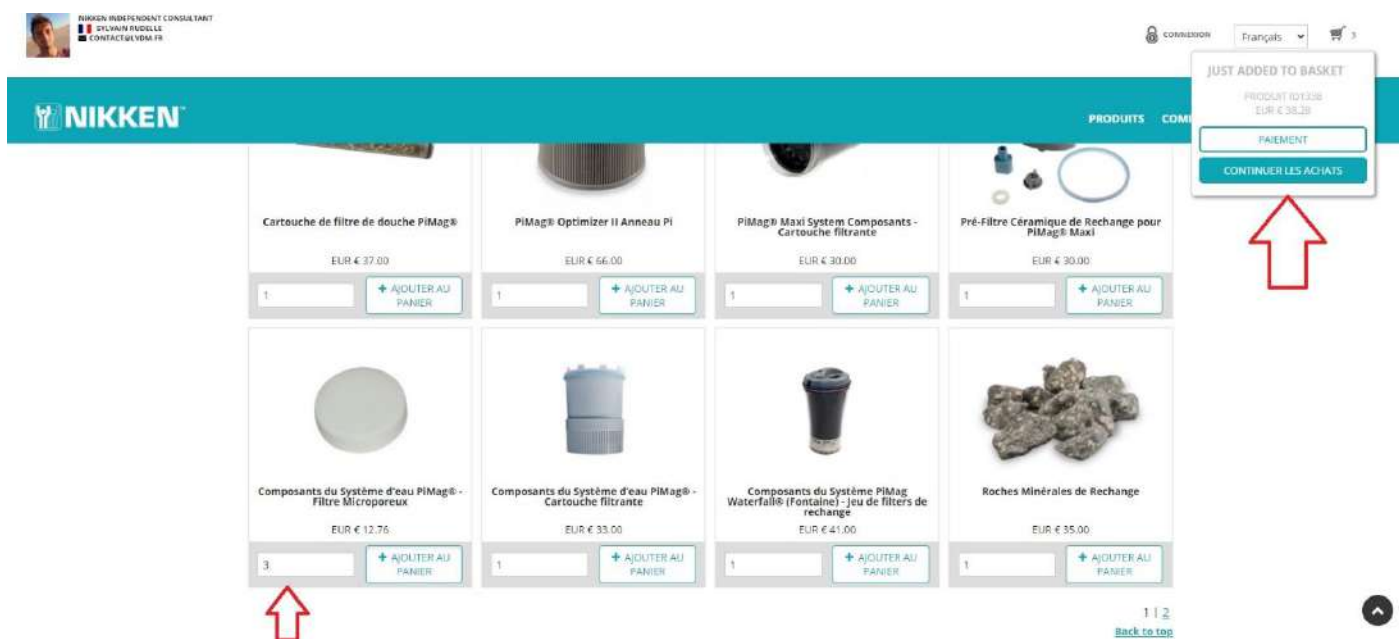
NIKKEN INDEPENDENT CONSULTANT
SYLVAIN RUDELLE
CONTACT@LVDM.FR

CONNEXION Français 3

JUST ADDED TO BASKET
PRODUIT ID1338
EUR € 38.28
PAIEMENT
CONTINUER LES ACHATS

NIKKEN

PRODUITS COM

Cartouche de filtre de douche PiMag®
EUR € 37.00
1
+ AJOUTER AU PANIER

PiMag® Optimizer II Anneau Pi
EUR € 66.00
1
+ AJOUTER AU PANIER

PiMag® Maxi System Composants - Cartouche filtrante
EUR € 30.00
1
+ AJOUTER AU PANIER

Pré-Filtre Céramique de Rechange pour PiMag® Maxi
EUR € 30.00
1
+ AJOUTER AU PANIER

Composants du Système d'eau PiMag® - Filtre Microporeux
EUR € 12.76
3
+ AJOUTER AU PANIER

Composants du Système d'eau PiMag® - Cartouche filtrante
EUR € 33.00
1
+ AJOUTER AU PANIER

Composants du Système PiMag Waterfall® (Fontaine) - Jeu de filters de rechange
EUR € 41.00
1
+ AJOUTER AU PANIER

Roches Minérales de Rechange
EUR € 35.00
1
+ AJOUTER AU PANIER

1 | 2
Back to top